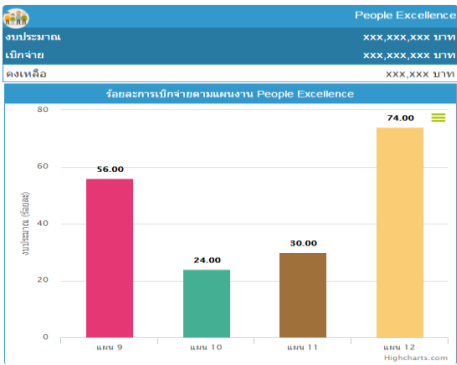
People Excellence

| | |
|---|---|
| งบประมาณ | xxx,xxx,xxx บาท |
| เบิกจ่าย | xxx,xxx,xxx บาท |
| คงเหลือ | xxx,xxx บาท |

ร้อยละการเบิกจ่ายตามแผนงาน People Excellence

งบประมาณ (ร้อยละ)

80
60
40
20
0

56.00
24.00
30.00
74.00

แผน 9
แผน 10
แผน 11
แผน 12

Highcharts.com